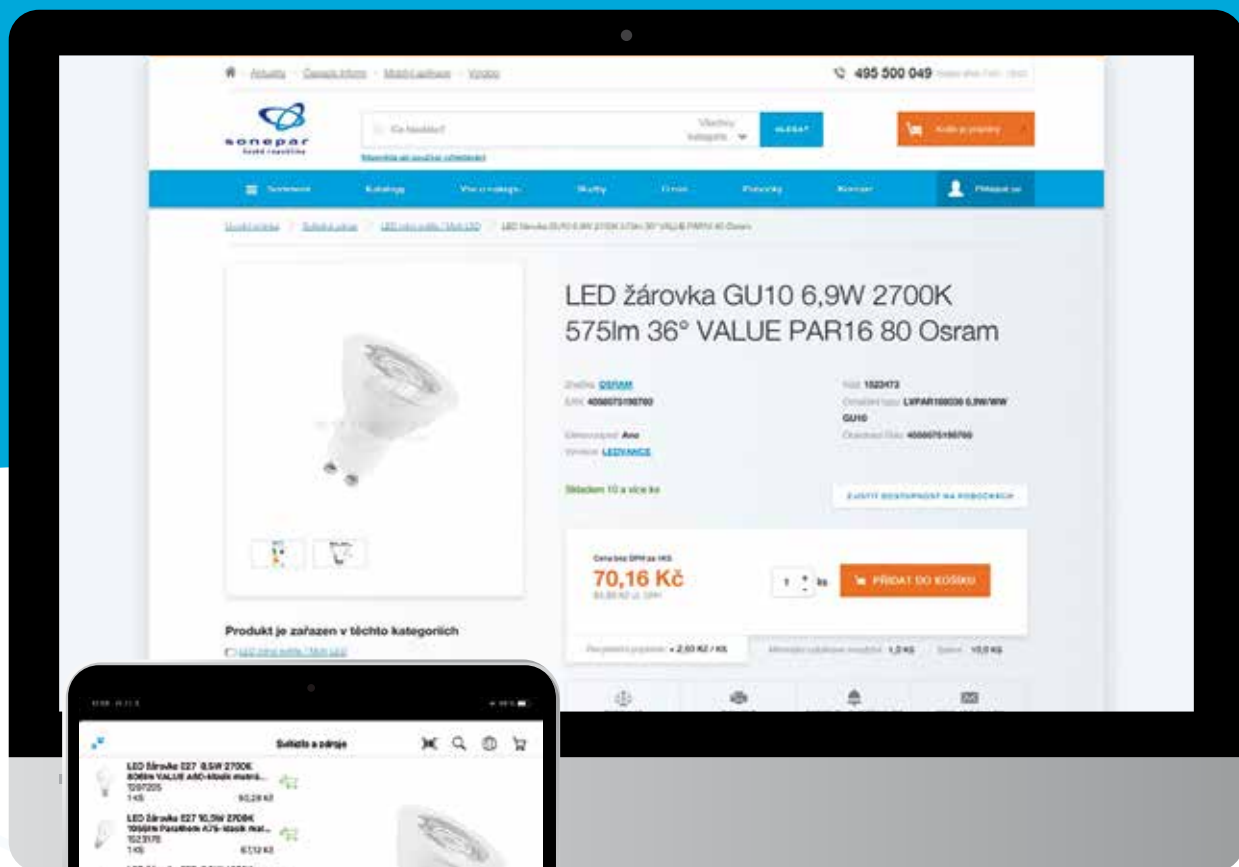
495 500 049

sonepar

LED žárovka GU10 6,9W 2700K 575lm 36° VALUE PAR16 80 Osram

Značka: OSRAM
EAN: 4058075198760
Kód: 1523473
Objednací kód: LVPAR168036 6,9W/WW GU10

Skladem 10 a více ks

70,16 Kč

PŘIDAT DO KOŠÍKU

Produkt je zařazen v těchto kategoriích

Světidla a zdroje

LED žárovka E27 8,5W 2700K

LED žárovka E27 10,5W 2700K